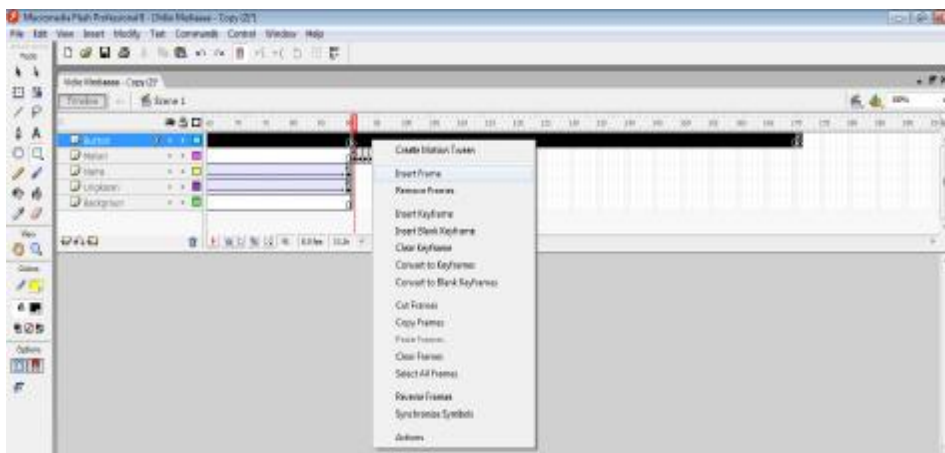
Macromedia Flash Professional 8 - [Vidia Mediaexe - Copy (2)*]
File Edit View Insert Modify Text Commands Control Window Help
Tools
Vidia Mediaexe - Copy (2)*
Timeline Scene 1
100%
Button
Meter
Name
Logo
Background
View
Colors
Options
Create Motion Tween
Insert Frame
Remove Frames
Insert Keyframe
Insert Blank Keyframe
Clear Keyframe
Convert to Keyframes
Convert to Blank Keyframes
Cut Frames
Copy Frames
Paste Frames
Clear Frames
Select All Frames
Reverse Frames
Synchronize Symbols
Actions